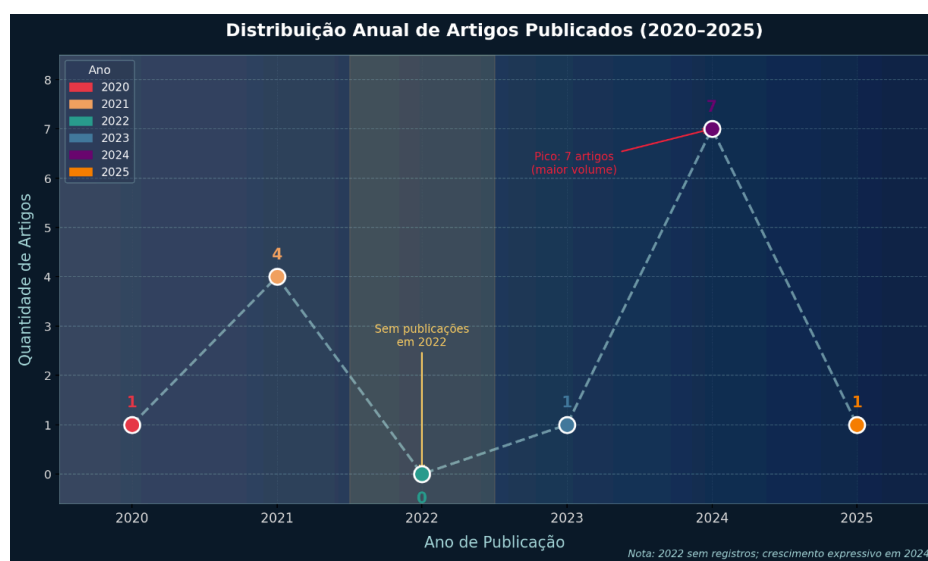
Distribuição Anual de Artigos Publicados (2020–2025)

Ano
2020
2021
2022
2023
2024
2025

Quantidade de Artigos

8
7
6
5
4
3
2
1
0

1
4
0
1
7
1

Pico: 7 artigos
(maior volume)

Sem publicações
em 2022

2020
2021
2022
2023
2024
2025

Ano de Publicação

Nota: 2022 sem registros; crescimento expressivo em 2024